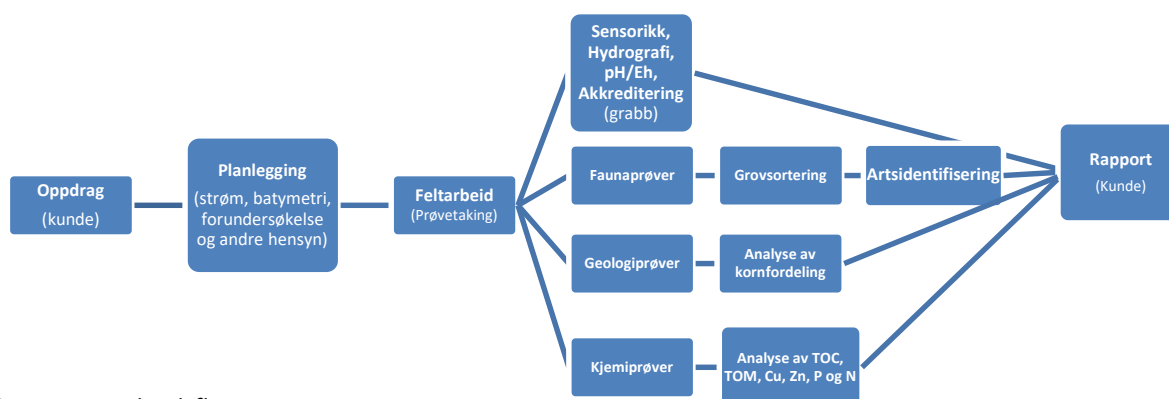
Oppdrag
(kunde)

Planlegging
(strøm, batymetri, forundersøkelse og andre hensyn)

Feltarbeid
(Prøvetaking)

Sensorikk, Hydrografi, pH/Eh, Akkreditering
(grabb)

Faunaprøver

Grovsortering

Artsidentifisering

Geologiprøver

Analyse av kornfordeling

Kjemiprøver

Analyse av TOC, TOM, Cu, Zn, P og N

Rapport
(Kunde)